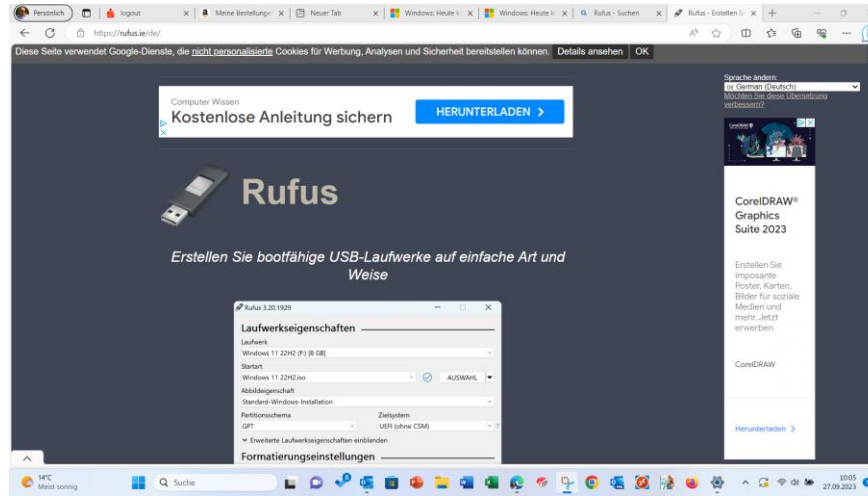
Persönlich | logout | Meine Bestellungen | Neuer Tab | Windows: Heute i | Windows: Heute i | Rufus - Suchen | Rufus - Erstellen Si

https://rufus.ie/de/

Diese Seite verwendet Google-Dienste, die nicht personalisierte Cookies für Werbung, Analysen und Sicherheit bereitstellen können. Details ansehen OK

Computer Wissen
Kostenlose Anleitung sichern
HERUNTERLADEN >

Sprache ändern:
German (Deutsch)
Möchten Sie diese Übersetzung verbessern?

Rufus

Erstellen Sie bootfähige USB-Laufwerke auf einfache Art und Weise

Rufus 3.20.1929

Laufwerkseigenschaften
Laufwerk
Windows 11 22H2 (F:) [8 GB]
Startart
Windows 11 22H2.iso
AUSWAHL
Abbildeigenschaft
Standard-Windows-Installation
Partitionsschema
GPT
Zielsystem
UEFI (ohne CSM)
Erweiterte Laufwerkseigenschaften einblenden
Formatierungseinstellungen

CorelDRAW® Graphics Suite 2023

Erstellen Sie imposante Poster, Karten, Bilder für soziale Medien und mehr. Jetzt erwerben

CorelDRAW

Herunterladen >

14°C
Meist sonnig
Suche
10:05
27.09.2023